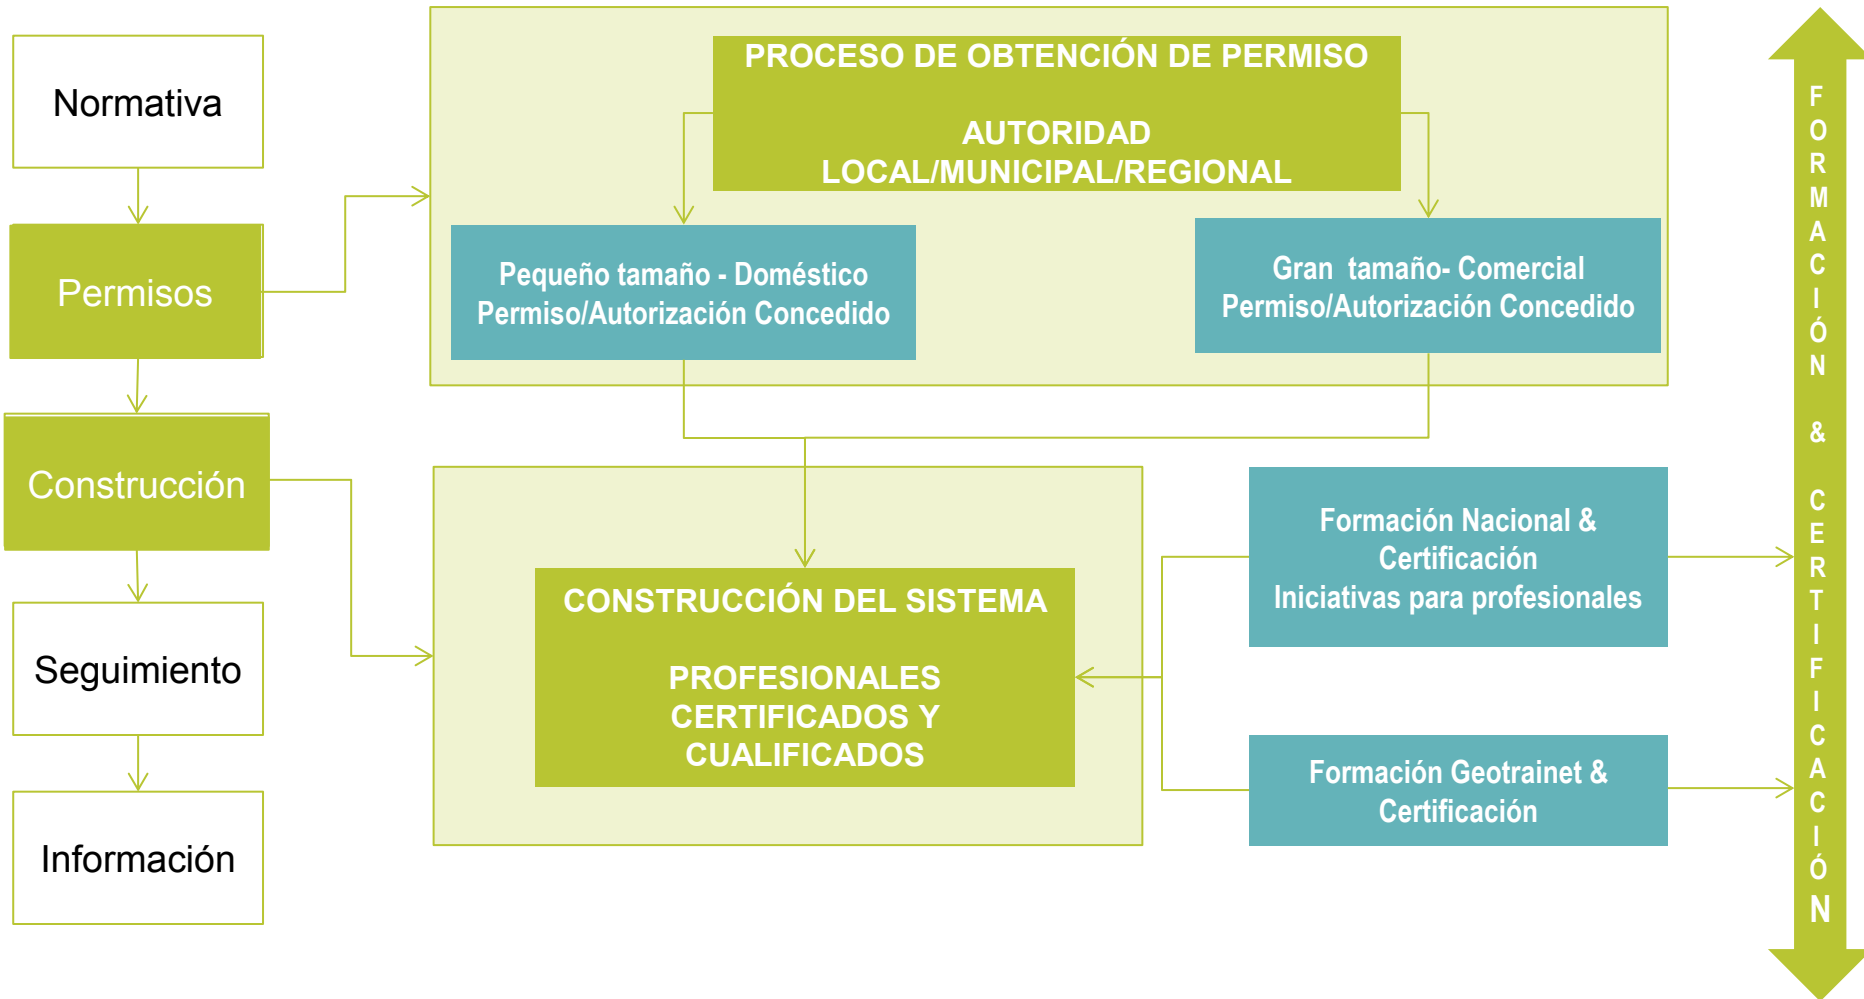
Normativa

Permisos

Construcción

Seguimiento

Información

PROCESO DE OBTENCIÓN DE PERMISO

AUTORIDAD LOCAL/MUNICIPAL/REGIONAL

Pequeño tamaño - Doméstico
Permiso/Autorización Concedido

Gran tamaño- Comercial
Permiso/Autorización Concedido

CONSTRUCCIÓN DEL SISTEMA

PROFESIONALES CERTIFICADOS Y CUALIFICADOS

Formación Nacional & Certificación
Iniciativas para profesionales

Formación Geotrainet & Certificación

FORMACIÓN & CERTIFICACIÓN